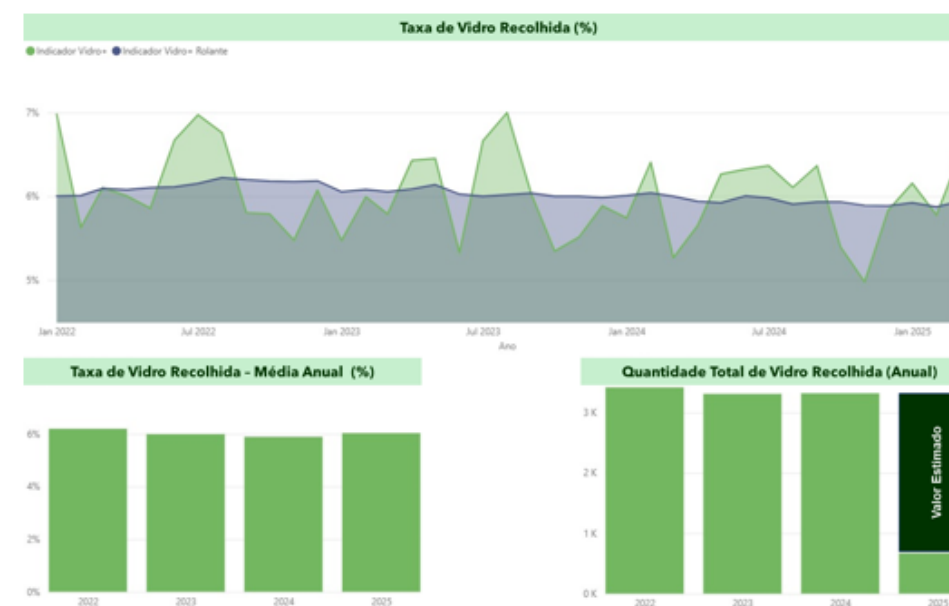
Taxa de Vidro Recolhida (%)

Indicador Vidro+ Indicador Vidro+ Rolante

7%
6%
5%

Jan 2022 Jul 2022 Jan 2023 Jul 2023 Jan 2024 Jul 2024 Jan 2025
Ano

Taxa de Vidro Recolhida - Média Anual (%)

6%
4%
2%
0%

2022 2023 2024 2025

Quantidade Total de Vidro Recolhida (Anual)

3 K
2 K
1 K
0 K

Valor Estimado

2022 2023 2024 2025